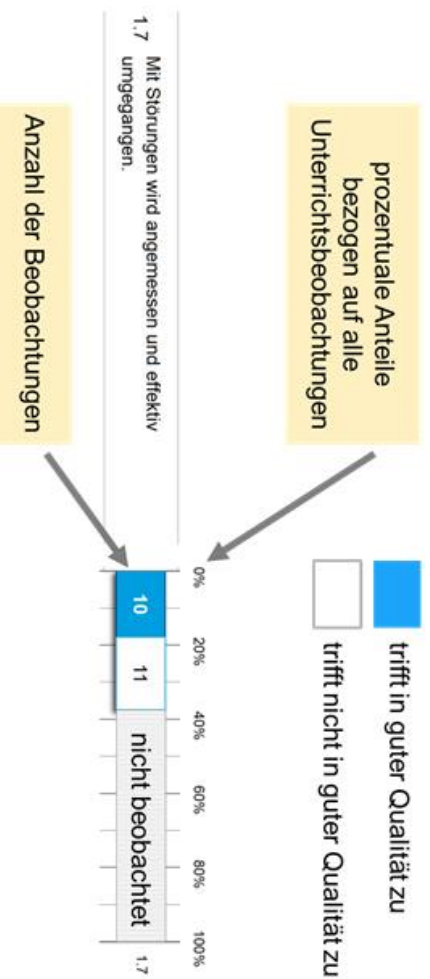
1.7 Mit Störungen wird angemessen und effektiv umgegangen.

prozentuale Anteile bezogen auf alle Unterrichtsbeobachtungen

Anzahl der Beobachtungen

trifft in guter Qualität zu

trifft nicht in guter Qualität zu

0%
20%
40%
60%
80%
100%

10
11
nicht beobachtet

1.7